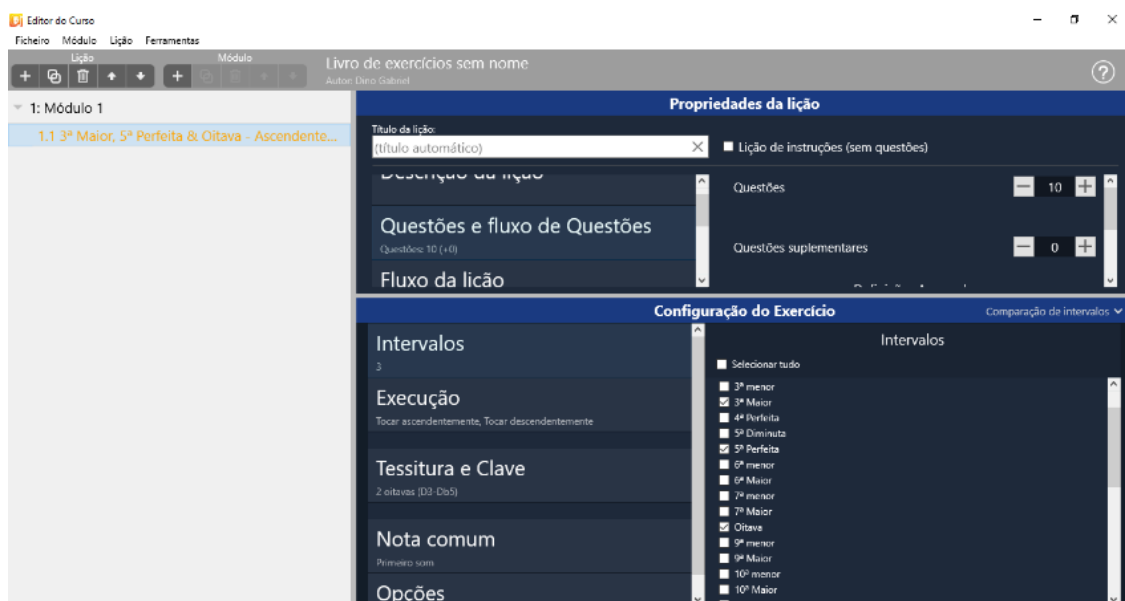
Editor do Curso

Ficheiro Módulo Lição Ferramentas

Lição

Módulo

Livro de exercícios sem nome

Autor: Dino Gabriel

1: Módulo 1

1.1 3ª Maior, 5ª Perfeita & Oitava - Ascendente...

Propriedades da lição

Título da lição:

(título automático)

Lição de instruções (sem questões)

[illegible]

Questões e fluxo de Questões

Questões: 10 (+0)

Fluxo da lição

Questões 10

Questões suplementares 0

Configuração do Exercício

Comparação de intervalos

Intervalos

3

Execução

Tocar ascendentemente, Tocar descendentemente

Tessitura e Clave

2 oitavas (D3-Db5)

Nota comum

Primeiro som

Opções

Intervalos

Selecionar tudo

3ª menor

3ª Maior

4ª Perfeita

5ª Diminuta

5ª Perfeita

6ª menor

6ª Maior

7ª menor

7ª Maior

Oitava

9ª menor

9ª Maior

10ª menor

10ª Maior